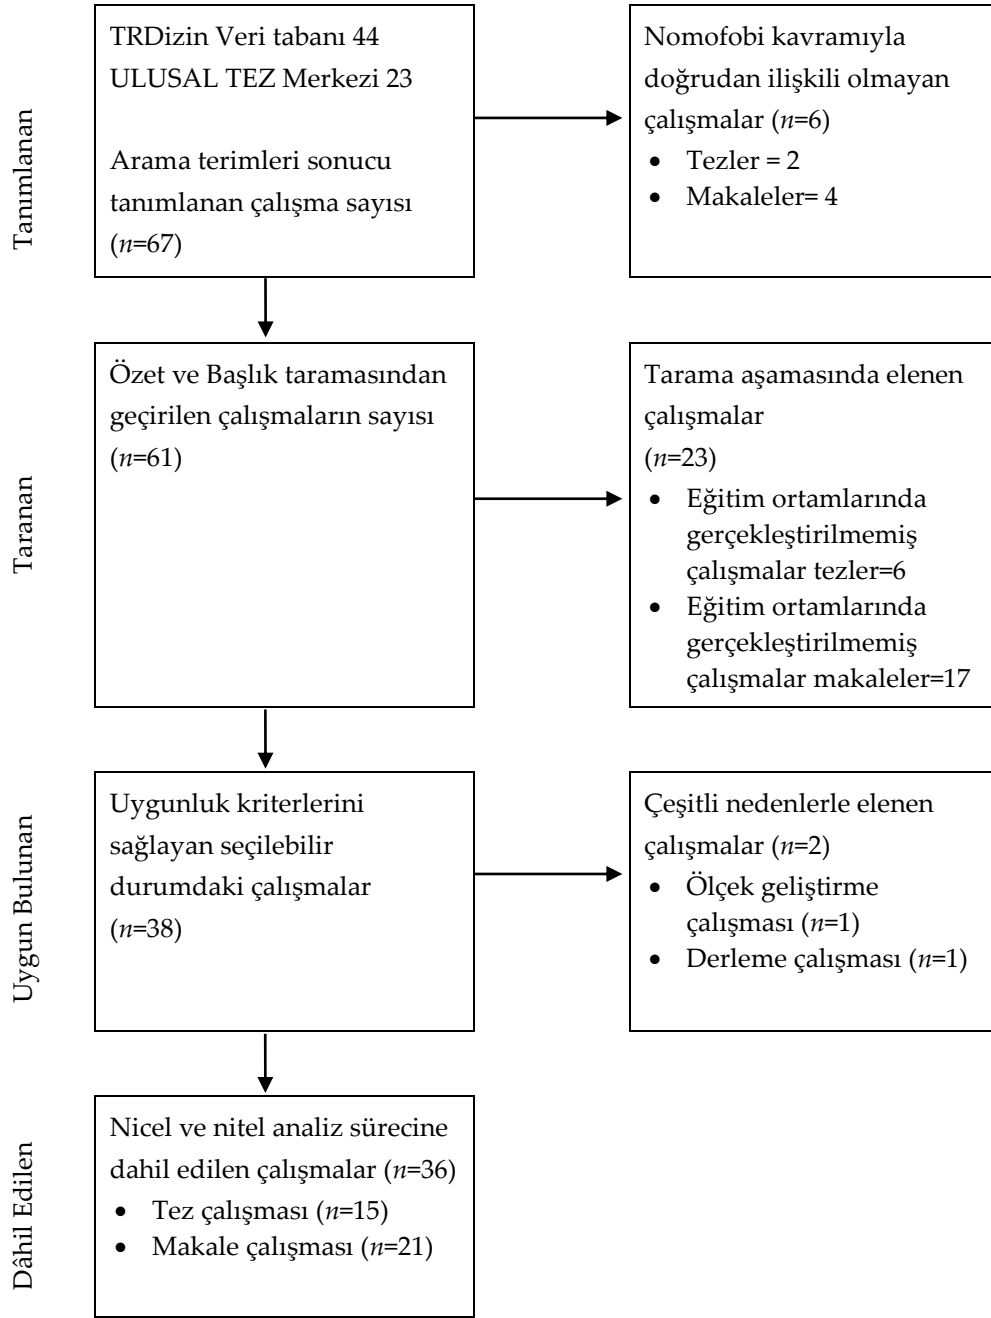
Tanımlanan

TRDizin Veri tabanı 44
ULUSAL TEZ Merkezi 23

Arama terimleri sonucu tanımlanan çalışma sayısı ($n$=67)

Nomofobi kavramıyla doğrudan ilişkili olmayan çalışmalar ($n$=6)

- Tezler = 2
- Makaleler= 4

Taranan

Özet ve Başlık taramasından geçirilen çalışmaların sayısı ($n$=61)

Tarama aşamasında elenen çalışmalar ($n$=23)

- Eğitim ortamlarında gerçekleştirilmemiş çalışmalar tezler=6
- Eğitim ortamlarında gerçekleştirilmemiş çalışmalar makaleler=17

Uygun Bulunan

Uygunluk kriterlerini sağlayan seçilebilir durumdaki çalışmalar ($n$=38)

Çeşitli nedenlerle elenen çalışmalar ($n$=2)

- Ölçek geliştirme çalışması ($n$=1)
- Derleme çalışması ($n$=1)

Dâhil Edilen

Nicel ve nitel analiz sürecine dahil edilen çalışmalar ($n$=36)

- Tez çalışması ($n$=15)
- Makale çalışması ($n$=21)